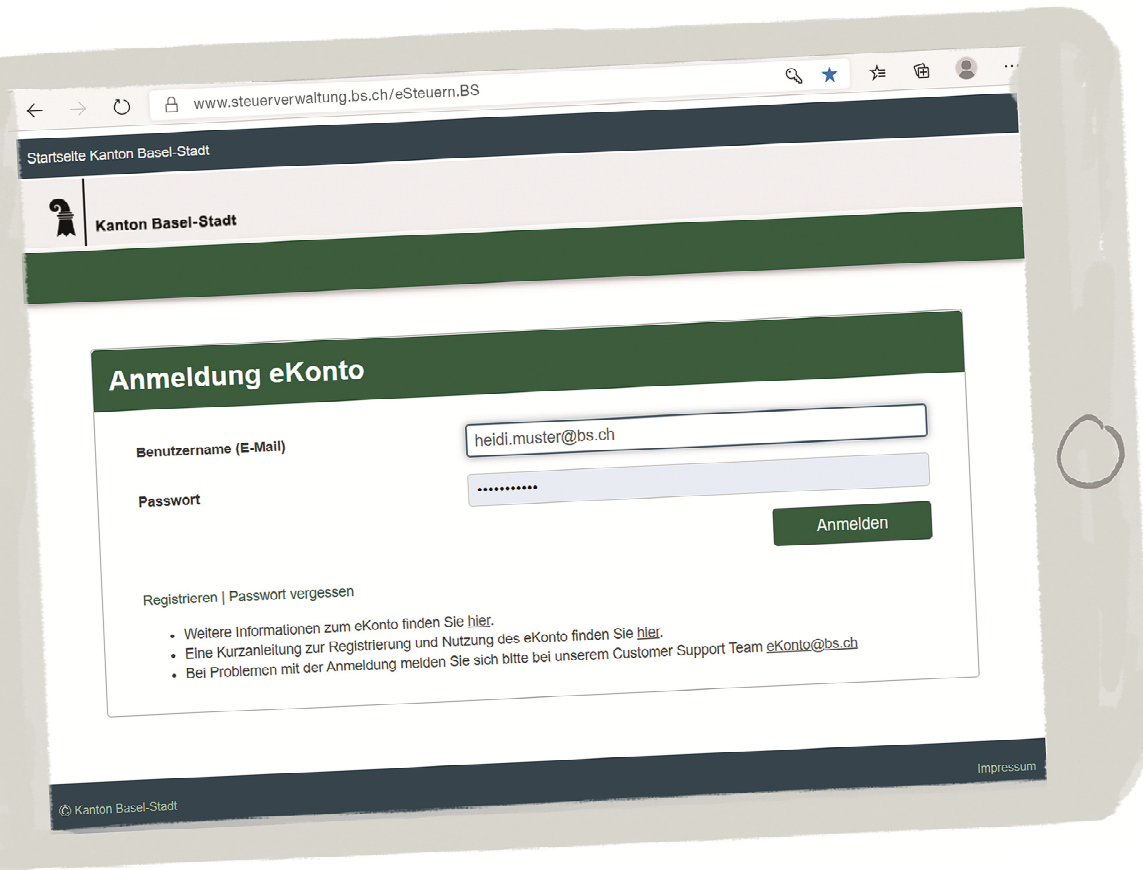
www.steuerverwaltung.bs.ch/eSteuern.BS

Startseite Kanton Basel-Stadt

Kanton Basel-Stadt

Anmeldung eKonto

Benutzername (E-Mail) heidi.muster@bs.ch

Passwort ••••••••••••

Anmelden

Registrieren | Passwort vergessen

- Weitere Informationen zum eKonto finden Sie hier.
- Eine Kurzanleitung zur Registrierung und Nutzung des eKonto finden Sie hier.
- Bei Problemen mit der Anmeldung melden Sie sich bitte bei unserem Customer Support Team eKonto@bs.ch

Impressum

© Kanton Basel-Stadt